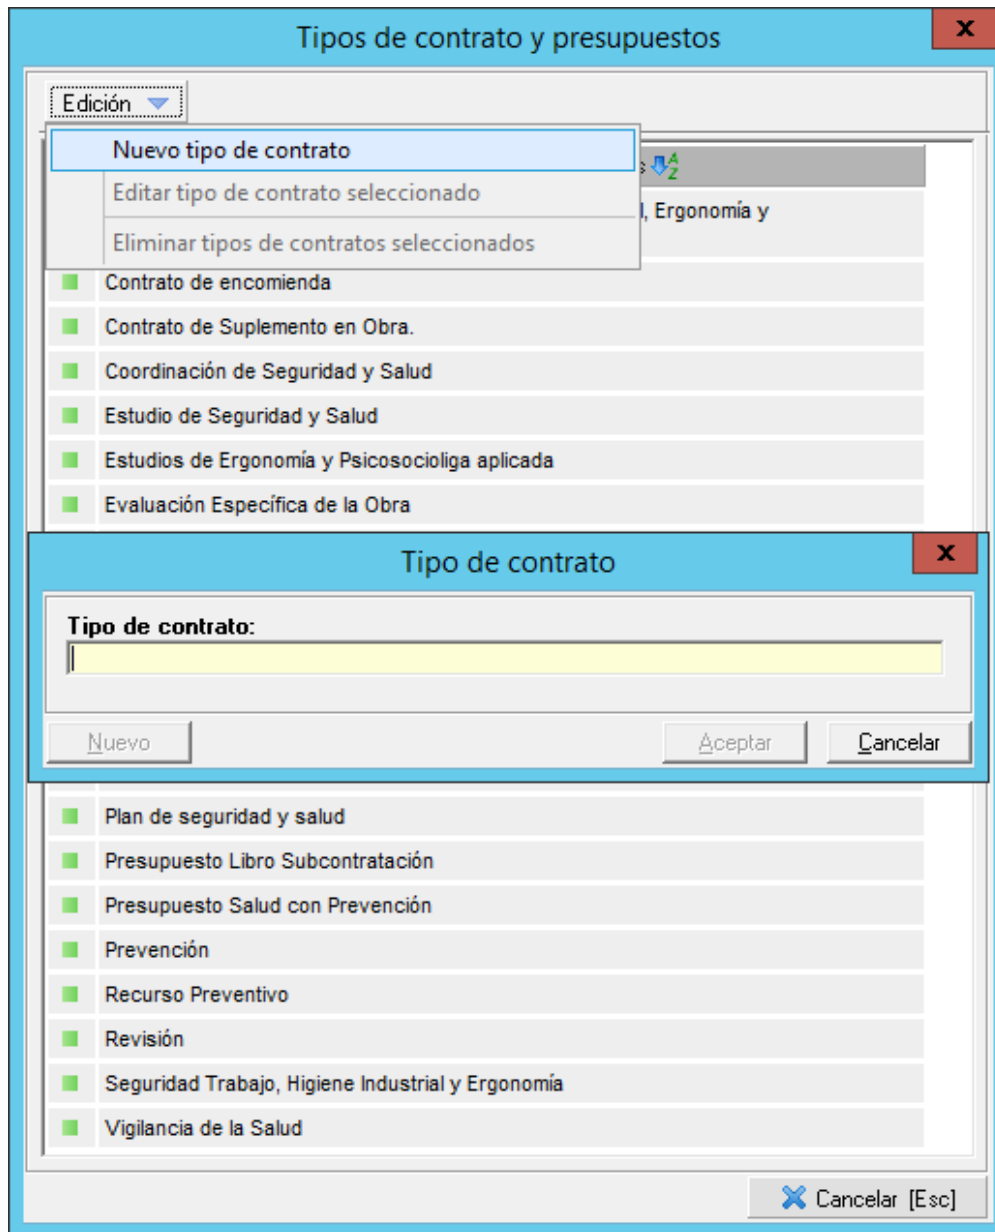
Tipos de contrato y presupuestos

x

Edición

Nuevo tipo de contrato

Editar tipo de contrato seleccionado

Eliminar tipos de contratos seleccionados

s

l, Ergonomía y

Contrato de encomienda

Contrato de Suplemento en Obra.

Coordinación de Seguridad y Salud

Estudio de Seguridad y Salud

Estudios de Ergonomía y Psicosocioliga aplicada

Evaluación Específica de la Obra

Tipo de contrato

x

Tipo de contrato:

Nuevo

Aceptar

Cancelar

Plan de seguridad y salud

Presupuesto Libro Subcontratación

Presupuesto Salud con Prevención

Prevención

Recurso Preventivo

Revisión

Seguridad Trabajo, Higiene Industrial y Ergonomía

Vigilancia de la Salud

Cancelar [Esc]